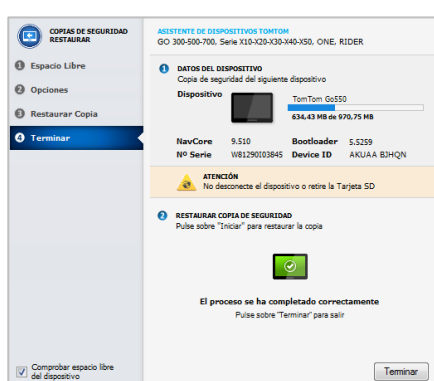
COPIAS DE SEGURIDAD RESTAURAR

1 Espacio Libre

2 Opciones

3 Restaurar Copia

4 Terminar

ASISTENTE DE DISPOSITIVOS TOMTOM
GO 300-500-700, Serie X10-X20-X30-X40-X50, ONE, RIDER

1 DATOS DEL DISPOSITIVO
Copia de seguridad del siguiente dispositivo

Dispositivo

TomTom Go550

634,43 MB de 970,75 MB

| NavCore | 9.510 | Bootloader | 5.5259 |
|---|---|---|---|
| Nº Serie | W81290I03845 | Device ID | AKUAA BJHQN |

ATENCIÓN
No desconecte el dispositivo o retire la Tarjeta SD

2 RESTAURAR COPIA DE SEGURIDAD
Pulse sobre "Iniciar" para restaurar la copia

El proceso se ha completado correctamente
Pulse sobre "Terminar" para salir

Comprobar espacio libre del dispositivo

Terminar